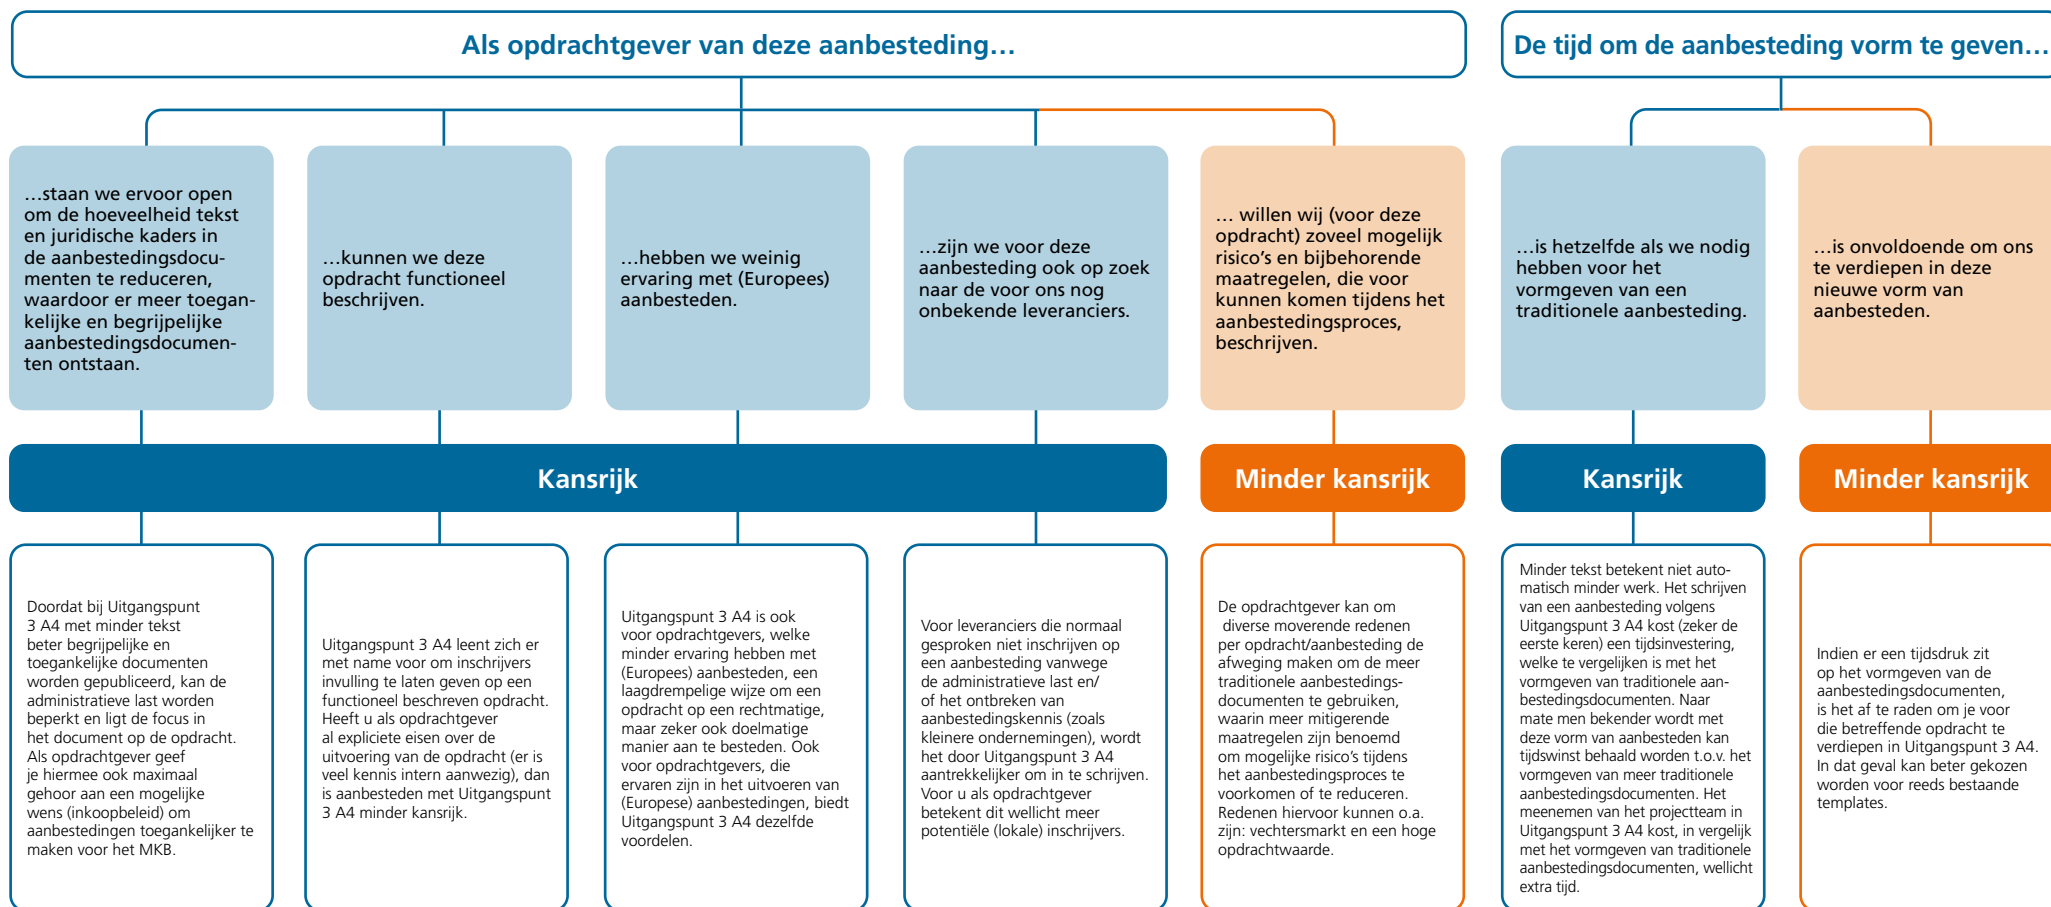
Als opdrachtgever van deze aanbesteding…

…staan we ervoor open om de hoeveelheid tekst en juridische kaders in de aanbestedingsdocumenten te reduceren, waardoor er meer toegankelijke en begrijpelijke aanbestedingsdocumenten ontstaan.

…kunnen we deze opdracht functioneel beschrijven.

…hebben we weinig ervaring met (Europees) aanbesteden.

…zijn we voor deze aanbesteding ook op zoek naar de voor ons nog onbekende leveranciers.

… willen wij (voor deze opdracht) zoveel mogelijk risico's en bijbehorende maatregelen, die voor kunnen komen tijdens het aanbestedingsproces, beschrijven.

Kansrijk

Minder kansrijk

Doordat bij Uitgangspunt 3 A4 met minder tekst beter begrijpelijke en toegankelijke documenten worden gepubliceerd, kan de administratieve last worden beperkt en ligt de focus in het document op de opdracht. Als opdrachtgever geef je hiermee ook maximaal gehoor aan een mogelijke wens (inkoopbeleid) om aanbestedingen toegankelijker te maken voor het MKB.

Uitgangspunt 3 A4 leent zich er met name voor om inschrijvers invulling te laten geven op een functioneel beschreven opdracht. Heeft u als opdrachtgever al expliciete eisen over de uitvoering van de opdracht (er is veel kennis intern aanwezig), dan is aanbesteden met Uitgangspunt 3 A4 minder kansrijk.

Uitgangspunt 3 A4 is ook voor opdrachtgevers, welke minder ervaring hebben met (Europees) aanbesteden, een laagdrempelige wijze om een opdracht op een rechtmatige, maar zeker ook doelmatige manier aan te besteden. Ook voor opdrachtgevers, die ervaren zijn in het uitvoeren van (Europese) aanbestedingen, biedt Uitgangspunt 3 A4 dezelfde voordelen.

Voor leveranciers die normaal gesproken niet inschrijven op een aanbesteding vanwege de administratieve last en/ of het ontbreken van aanbestedingskennis (zoals kleinere ondernemingen), wordt het door Uitgangspunt 3 A4 aantrekkelijker om in te schrijven. Voor u als opdrachtgever betekent dit wellicht meer potentiële (lokale) inschrijvers.

De opdrachtgever kan om diverse moverende redenen per opdracht/aanbesteding de afweging maken om de meer traditionele aanbestedingsdocumenten te gebruiken, waarin meer mitigerende maatregelen zijn benoemd om mogelijke risico's tijdens het aanbestedingsproces te voorkomen of te reduceren. Redenen hiervoor kunnen o.a. zijn: vechtersmarkt en een hoge opdrachtwaarde.

De tijd om de aanbesteding vorm te geven…

…is hetzelfde als we nodig hebben voor het vormgeven van een traditionele aanbesteding.

…is onvoldoende om ons te verdiepen in deze nieuwe vorm van aanbesteden.

Kansrijk

Minder kansrijk

Minder tekst betekent niet automatisch minder werk. Het schrijven van een aanbesteding volgens Uitgangspunt 3 A4 kost (zeker de eerste keren) een tijdsinvestering, welke te vergelijken is met het vormgeven van traditionele aanbestedingsdocumenten. Naar mate men bekender wordt met deze vorm van aanbesteden kan tijdswinst behaald worden t.o.v. het vormgeven van meer traditionele aanbestedingsdocumenten. Het meenemen van het projectteam in Uitgangspunt 3 A4 kost, in vergelijk met het vormgeven van traditionele aanbestedingsdocumenten, wellicht extra tijd.

Indien er een tijdsdruk zit op het vormgeven van de aanbestedingsdocumenten, is het af te raden om je voor die betreffende opdracht te verdiepen in Uitgangspunt 3 A4. In dat geval kan beter gekozen worden voor reeds bestaande templates.